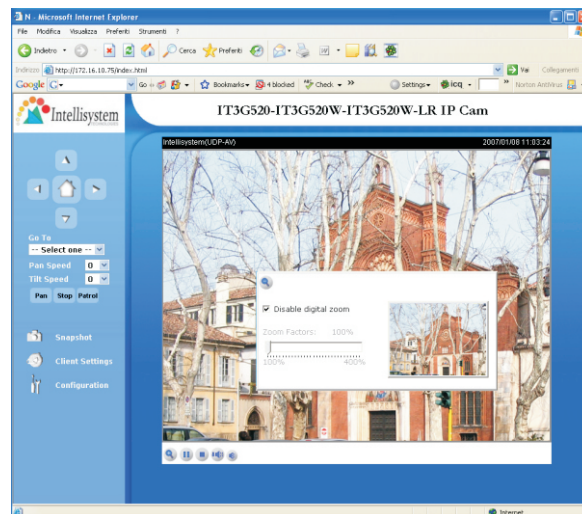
N - Microsoft Internet Explorer

File Modifica Visualizza Preferiti Strumenti ?

Indietro Cerca Preferiti

Indirizzo http://172.16.10.75/index.html Vai Collegamenti

Google G- Go Bookmarks 4 blocked Check Settings icq Norton AntiVirus

Intellisystem

IT3G520-IT3G520W-IT3G520W-LR IP Cam

Intellisystem(UDP-AV) 2007/01/08 11:03:24

Go To

-- Select one --

Pan Speed 0

Tilt Speed 0

Pan Stop Patrol

Snapshot

Client Settings

Configuration

Disable digital zoom

Zoom Factors: 100%

100% 400%

Internet